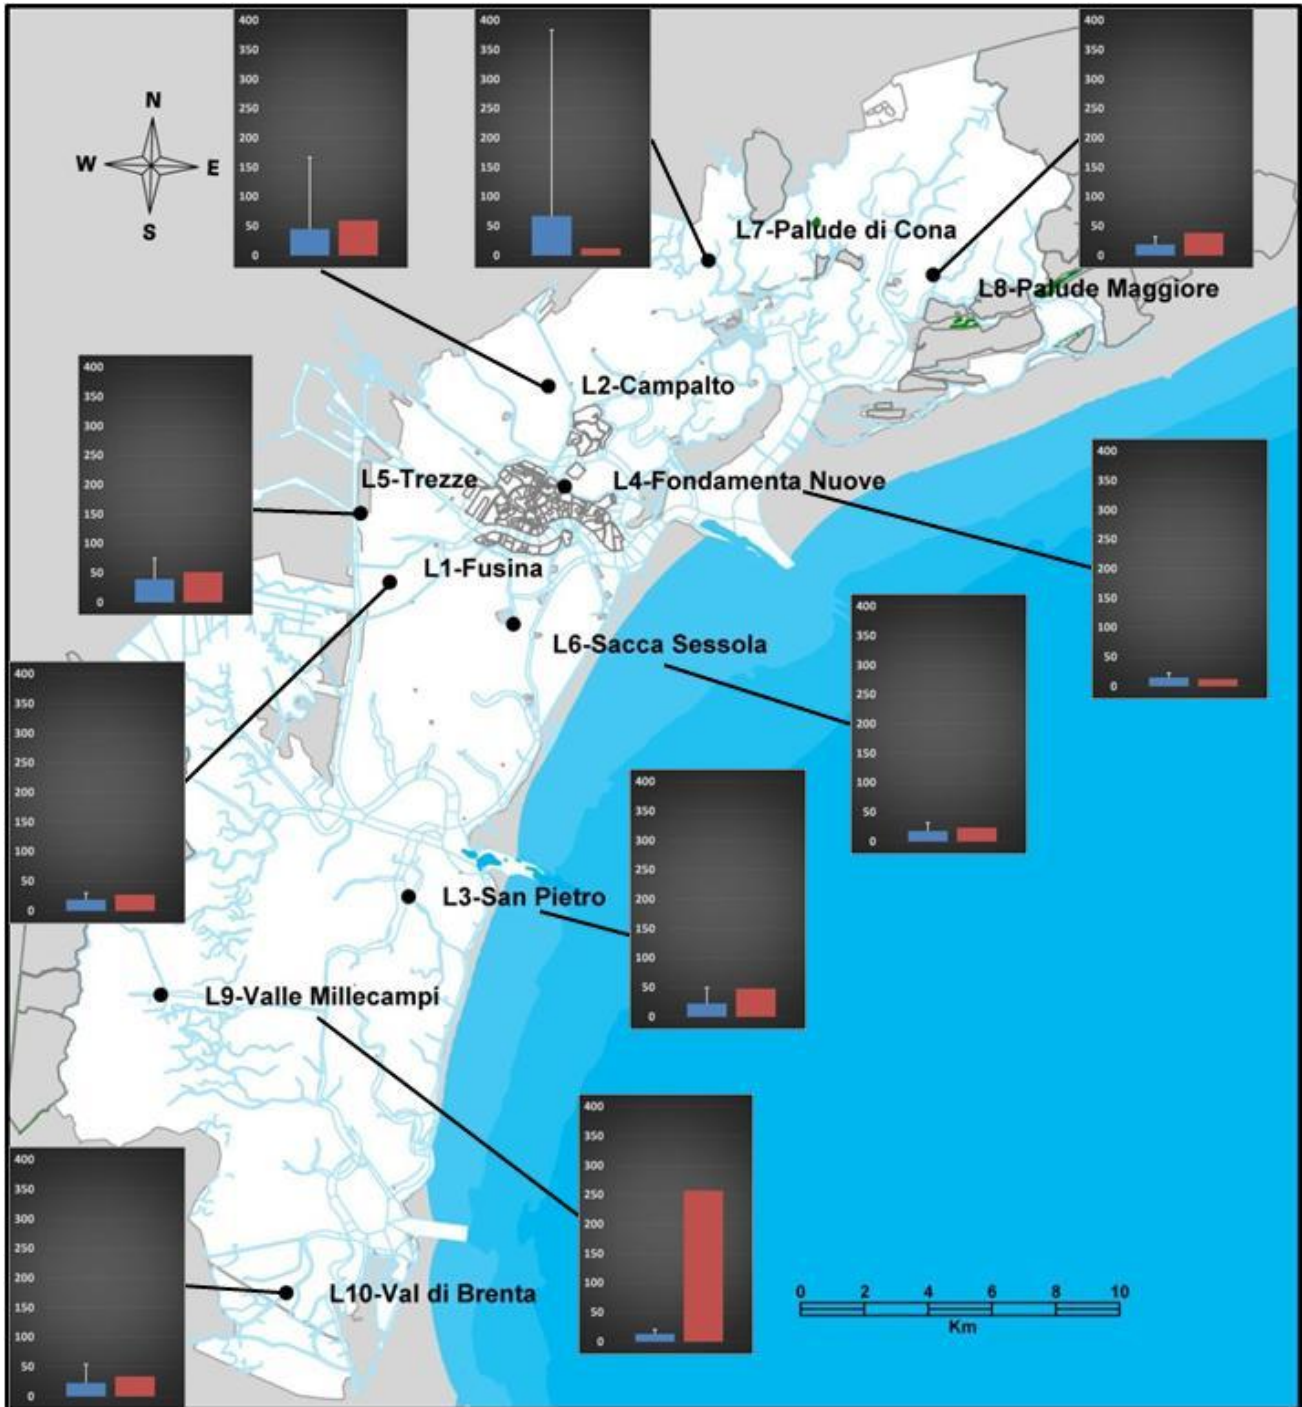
400
350
300
250
200
150
100
50
0

400
350
300
250
200
150
100
50
0

400
350
300
250
200
150
100
50
0

N
W
E
S

L7-Palude di Cona

L8-Palude Maggiore

400
350
300
250
200
150
100
50
0

L2-Campalto

L5-Trezze

L4-Fondamenta Nuove

400
350
300
250
200
150
100
50
0

L1-Fusina

L6-Sacca Sessola

400
350
300
250
200
150
100
50
0

400
350
300
250
200
150
100
50
0

400
350
300
250
200
150
100
50
0

L3-San Pietro

L9-Valle Millecampi

400
350
300
250
200
150
100
50
0

400
350
300
250
200
150
100
50
0

L10-Val di Brenta

400
350
300
250
200
150
100
50
0

0 2 4 6 8 10
Km